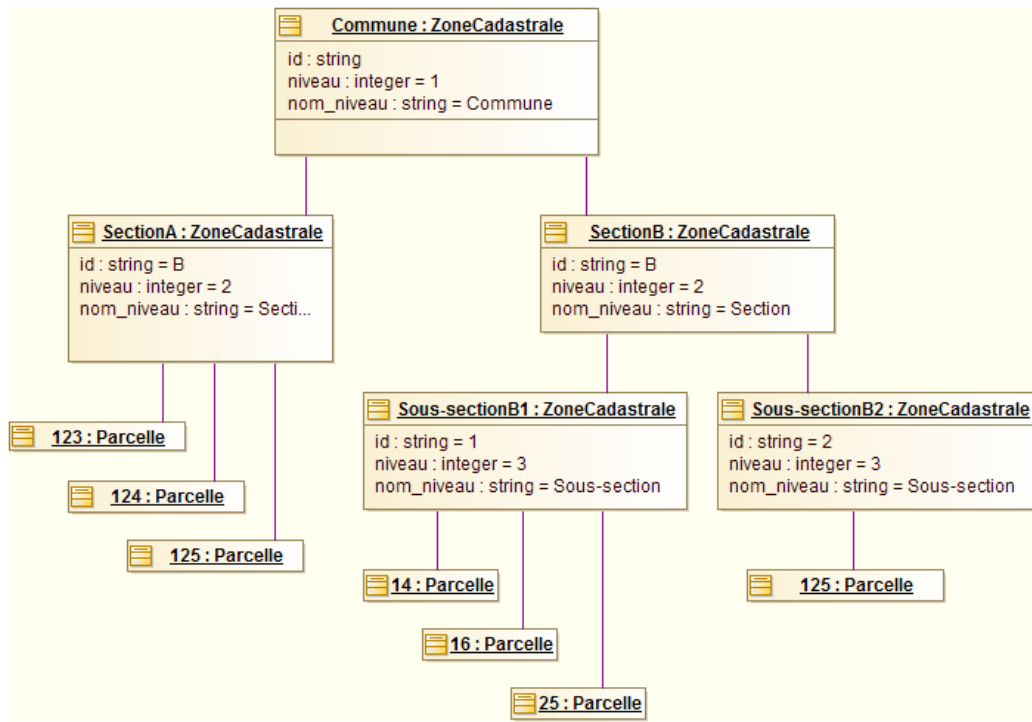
Commune : ZoneCadastrale
id : string
niveau : integer = 1
nom_niveau : string = Commune

SectionA : ZoneCadastrale
id : string = B
niveau : integer = 2
nom_niveau : string = Secti...

SectionB : ZoneCadastrale
id : string = B
niveau : integer = 2
nom_niveau : string = Section

123 : Parcelle

124 : Parcelle

125 : Parcelle

Sous-sectionB1 : ZoneCadastrale
id : string = 1
niveau : integer = 3
nom_niveau : string = Sous-section

Sous-sectionB2 : ZoneCadastrale
id : string = 2
niveau : integer = 3
nom_niveau : string = Sous-section

14 : Parcelle

16 : Parcelle

25 : Parcelle

125 : Parcelle